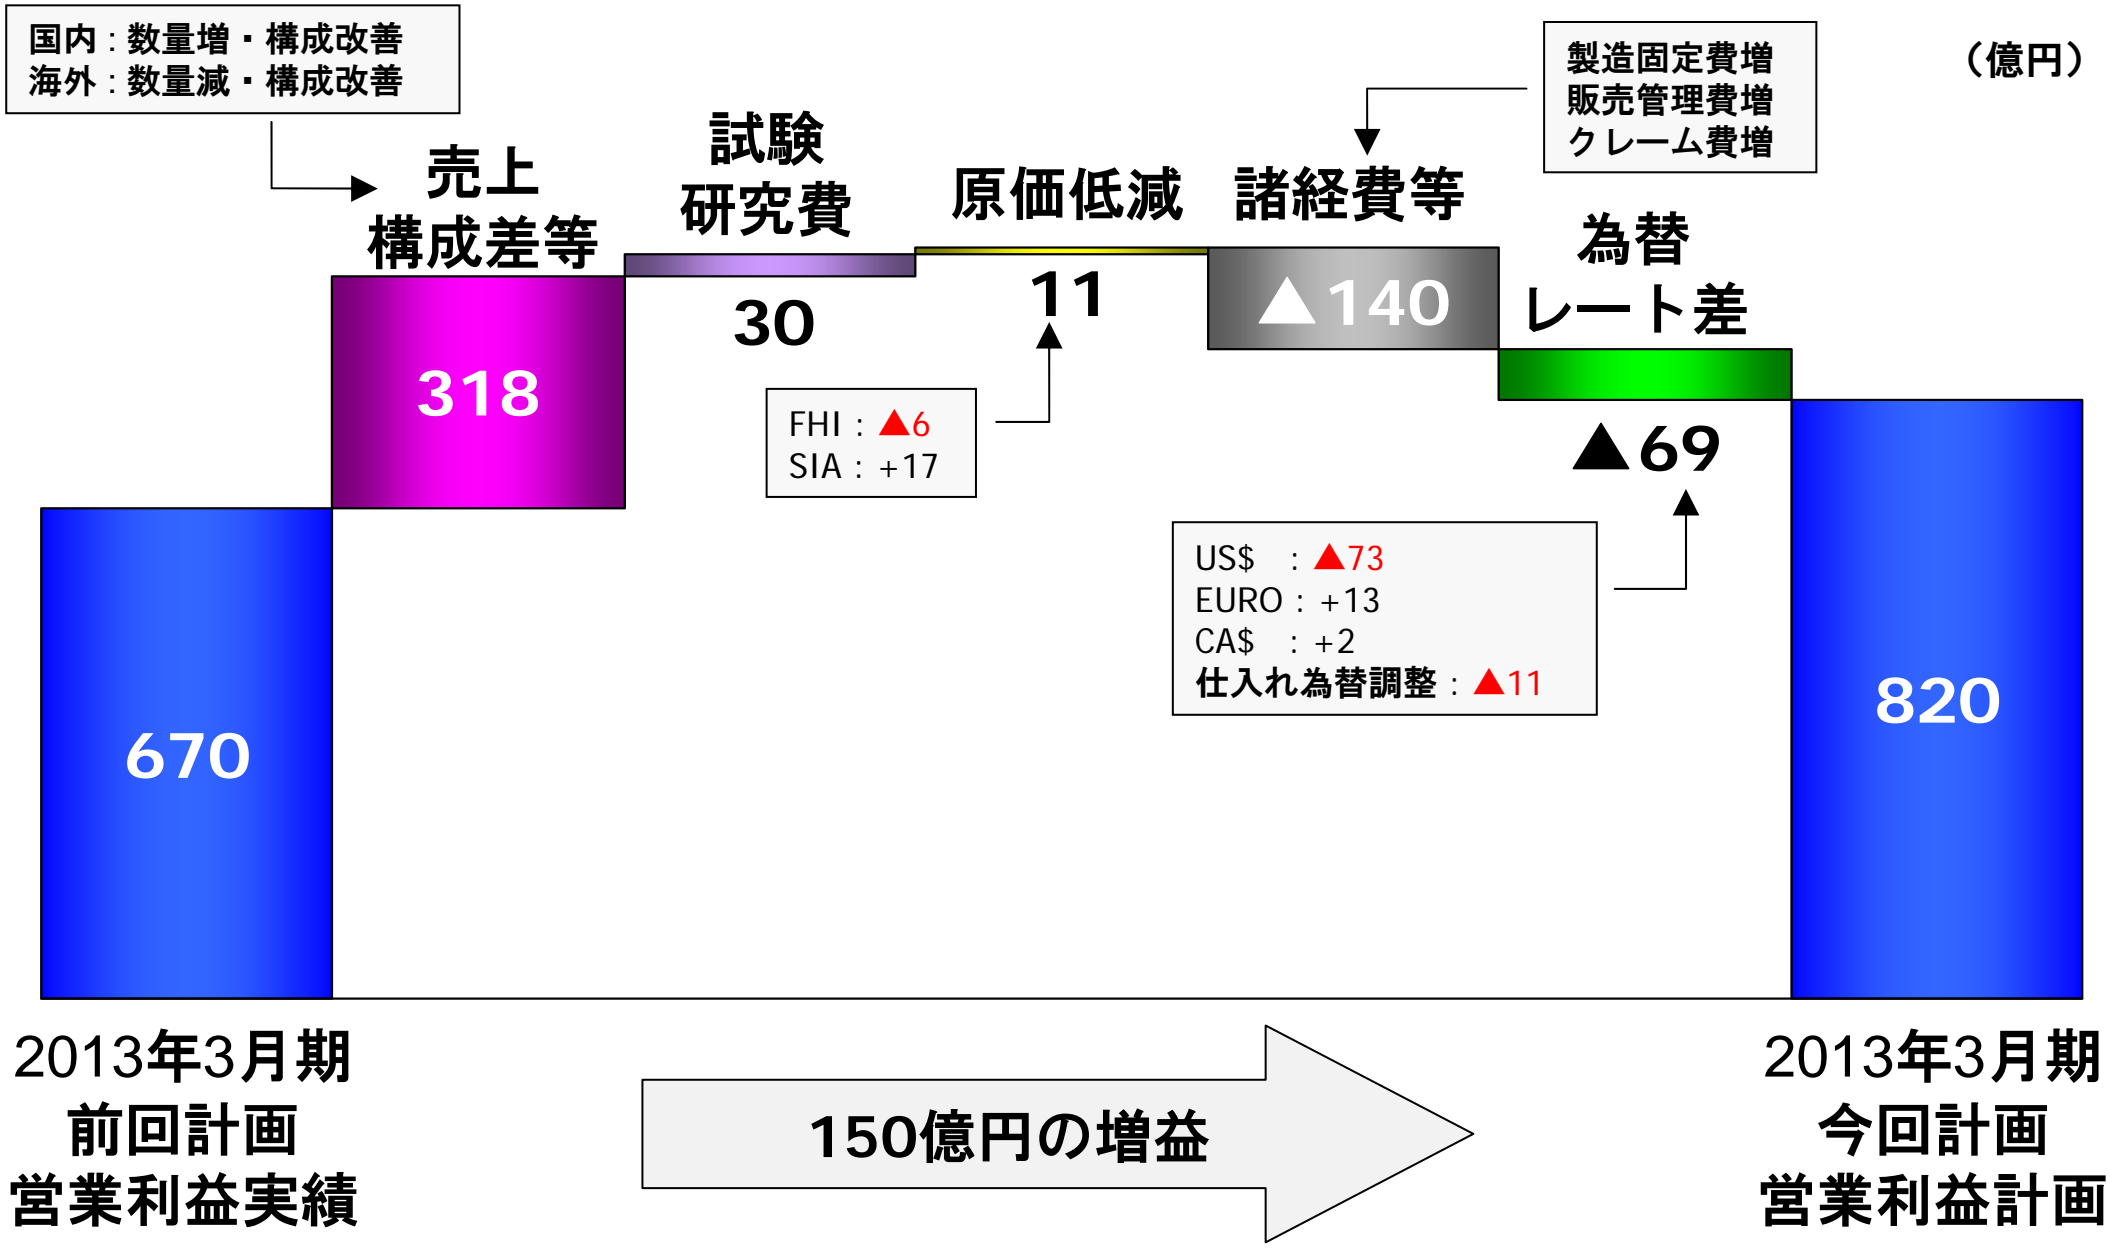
国内：数量増・構成改善
海外：数量減・構成改善

製造固定費増
販売管理費増
クレーム費増

（億円）

売上
構成差等

試験
研究費

原価低減

諸経費等

為替
レート差

318

30

11

▲140

▲69

FHI：▲6
SIA：+17

US$　：▲73
EURO：+13
CA$　：+2
仕入れ為替調整：▲11

670

820

2013年3月期
前回計画
営業利益実績

150億円の増益

2013年3月期
今回計画
営業利益計画